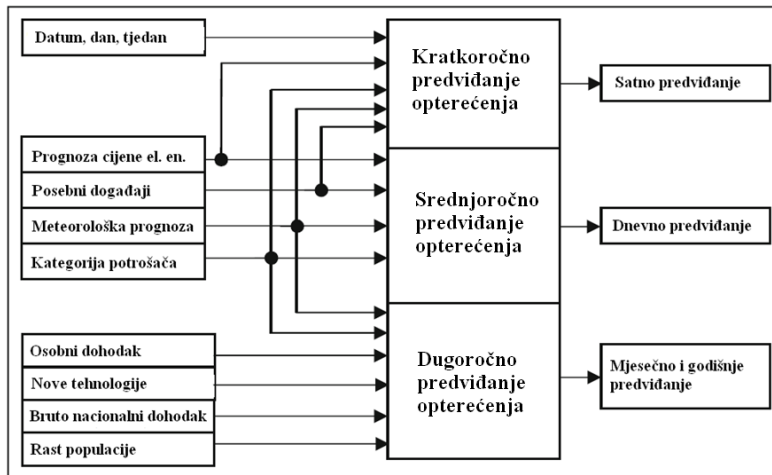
Datum, dan, tjedan

Prognoza cijene el. en.

Posebni događaji

Meteorološka prognoza

Kategorija potrošača

Osobni dohodak

Nove tehnologije

Bruto nacionalni dohodak

Rast populacije

Kratkoročno predviđanje opterećenja

Srednjoročno predviđanje opterećenja

Dugoročno predviđanje opterećenja

Satno predviđanje

Dnevno predviđanje

Mjesečno i godišnje predviđanje